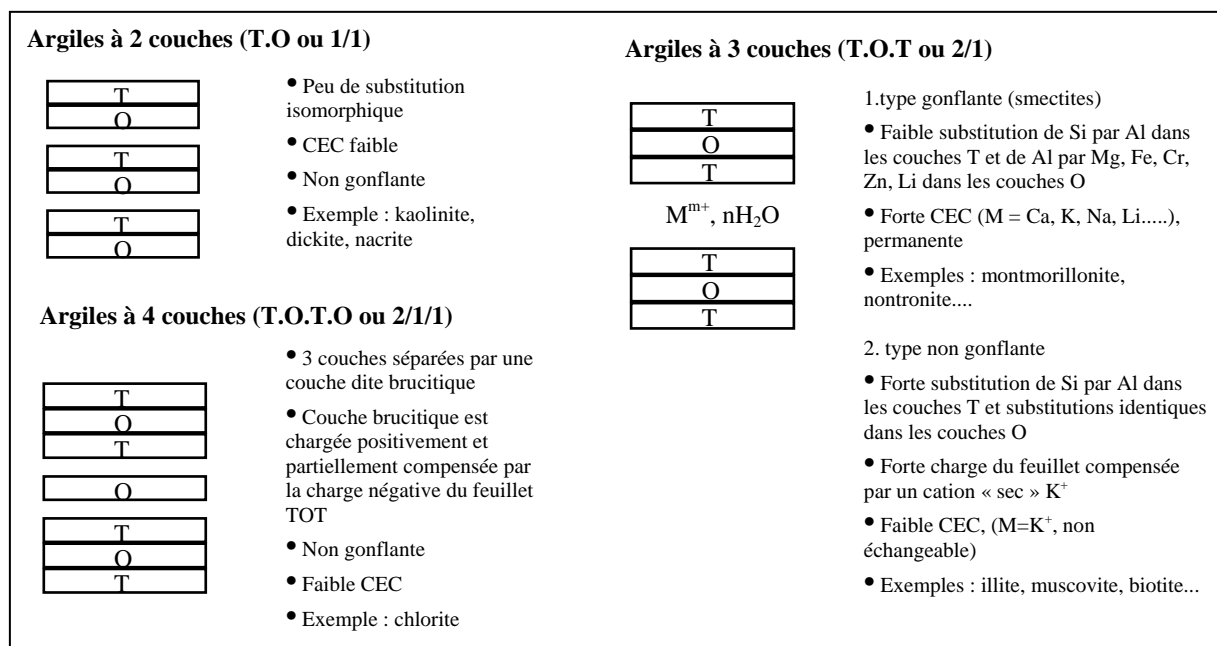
**Argiles à 2 couches (T.O ou 1/1)**

T
O

T
O

T
O

• Peu de substitution isomorphique

• CEC faible

• Non gonflante

• Exemple : kaolinite, dickite, nacrite

**Argiles à 4 couches (T.O.T.O ou 2/1/1)**

T
O
T

O

T
O
T

• 3 couches séparées par une couche dite brucitique

• Couche brucitique est chargée positivement et partiellement compensée par la charge négative du feuillet TOT

• Non gonflante

• Faible CEC

• Exemple : chlorite

**Argiles à 3 couches (T.O.T ou 2/1)**

T
O
T

$M^{m+}$, $nH_2O$

T
O
T

1.type gonflante (smectites)

• Faible substitution de Si par Al dans les couches T et de Al par Mg, Fe, Cr, Zn, Li dans les couches O

• Forte CEC (M = Ca, K, Na, Li.....), permanente

• Exemples : montmorillonite, nontronite....

2. type non gonflante

• Forte substitution de Si par Al dans les couches T et substitutions identiques dans les couches O

• Forte charge du feuillet compensée par un cation « sec » $K^+$

• Faible CEC, ($M=K^+$, non échangeable)

• Exemples : illite, muscovite, biotite...